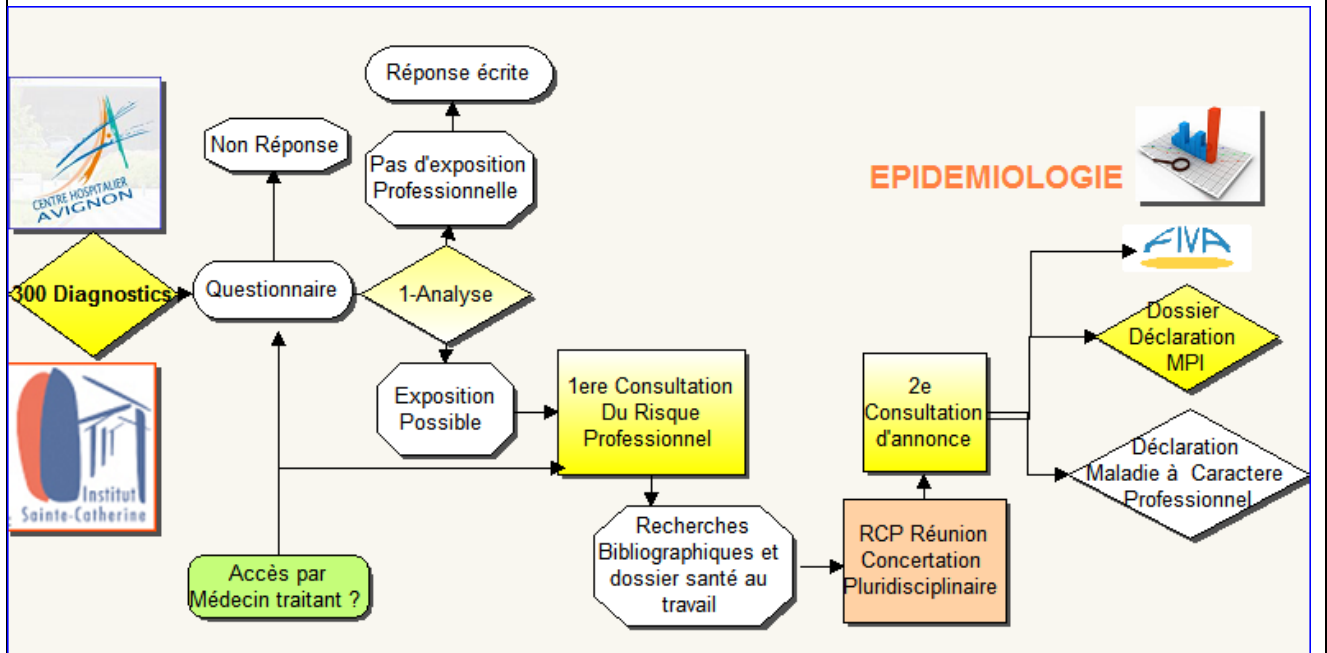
CENTRE HOSPITALIER AVIGNON

Institut Sainte-Catherine

300 Diagnostics

Questionnaire

Non Réponse

1-Analyse

Pas d'exposition Professionnelle

Réponse écrite

Exposition Possible

1ere Consultation Du Risque Professionnel

Accès par Médecin traitant ?

Recherches Bibliographiques et dossier santé au travail

RCP Réunion Concertation Pluridisciplinaire

2e Consultation d'annonce

EPIDEMIOLOGIE

FIVA

Dossier Déclaration MPI

Déclaration Maladie à Caractere Professionnel